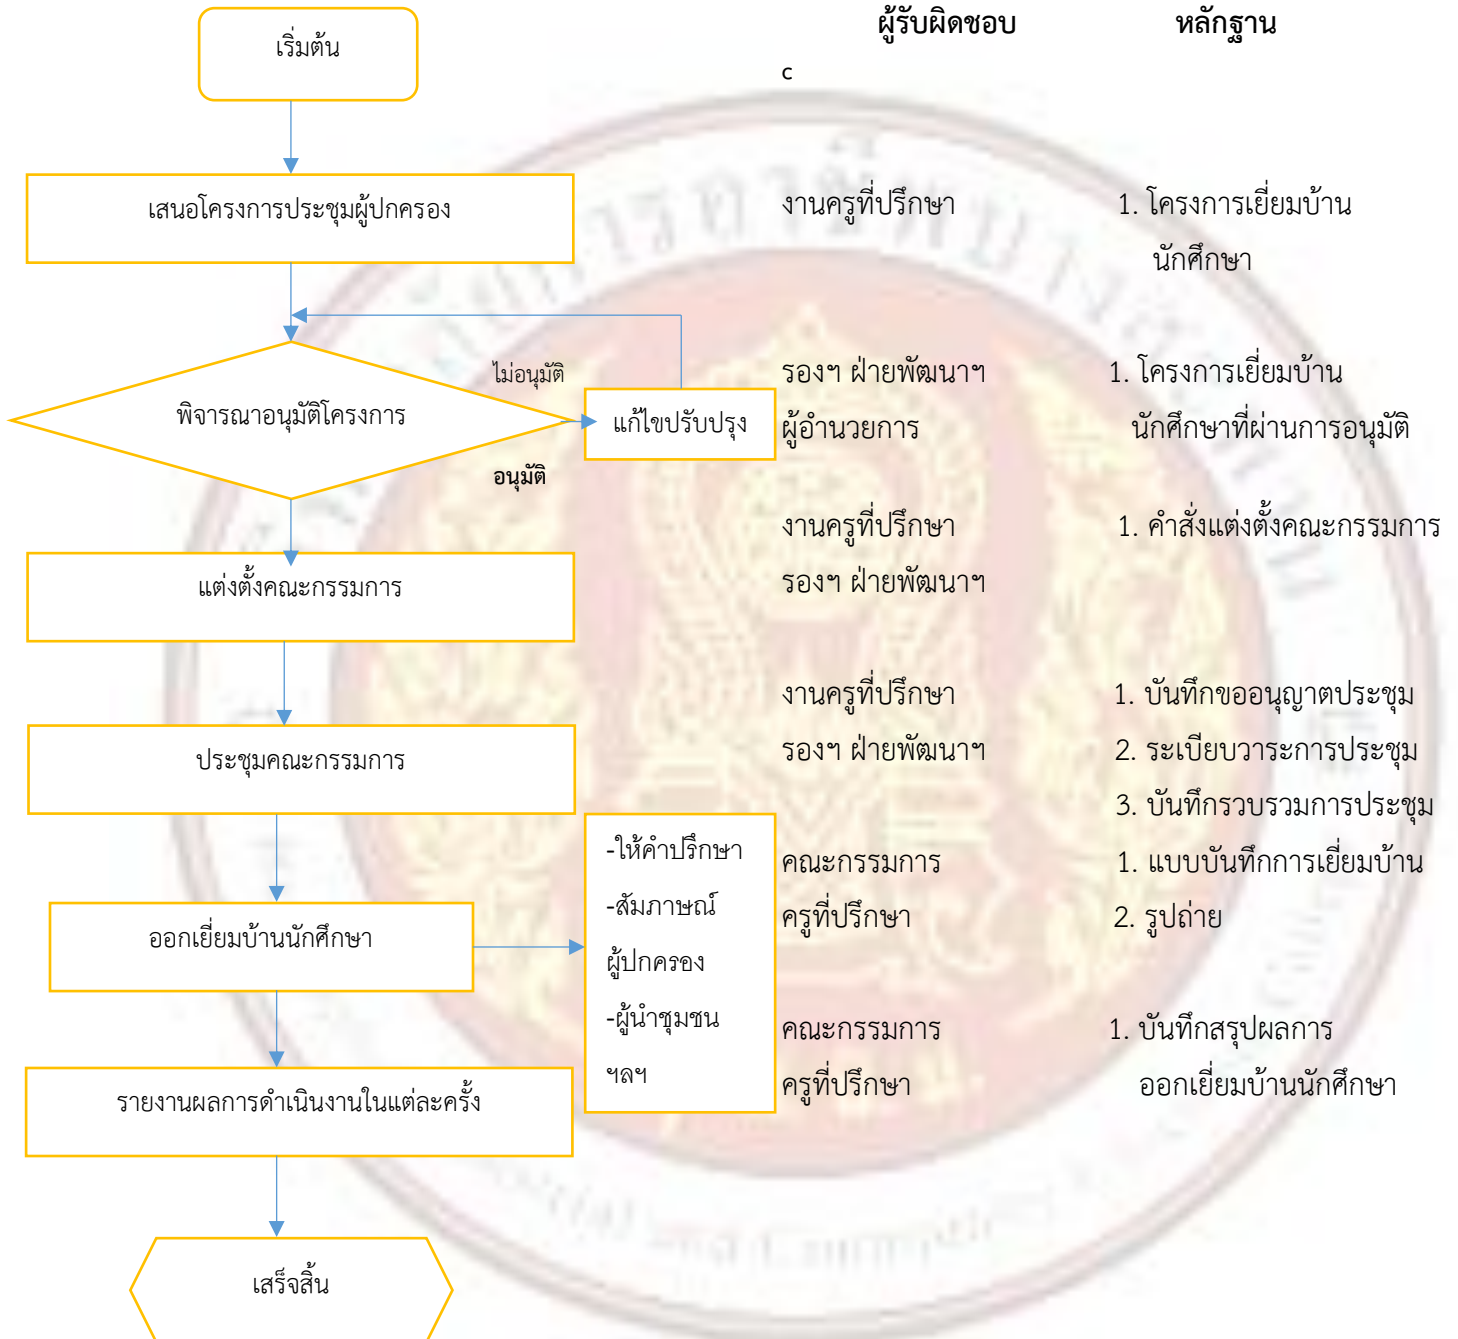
เริ่มต้น

ผู้รับผิดชอบ

หลักฐาน

c

เสนอโครงการประชุมผู้ปกครอง

งานครูที่ปรึกษา

1. โครงการเยี่ยมบ้านนักศึกษา

ไม่อนุมัติ

พิจารณาอนุมัติโครงการ

แก้ไขปรับปรุง

รองฯ ฝ่ายพัฒนาฯ ผู้อำนวยการ

1. โครงการเยี่ยมบ้านนักศึกษาที่ผ่านการอนุมัติ

อนุมัติ

แต่งตั้งคณะกรรมการ

งานครูที่ปรึกษา รองฯ ฝ่ายพัฒนาฯ

1. คำสั่งแต่งตั้งคณะกรรมการ

ประชุมคณะกรรมการ

งานครูที่ปรึกษา รองฯ ฝ่ายพัฒนาฯ

1. บันทึกขออนุญาตประชุม
2. ระเบียบวาระการประชุม
3. บันทึกรวบรวมการประชุม

ออกเยี่ยมบ้านนักศึกษา

-ให้คำปรึกษา
-สัมภาษณ์ผู้ปกครอง
-ผู้นำชุมชน
ฯลฯ

คณะกรรมการ ครูที่ปรึกษา

1. แบบบันทึกการเยี่ยมบ้าน
2. รูปถ่าย

รายงานผลการดำเนินงานในแต่ละครั้ง

คณะกรรมการ ครูที่ปรึกษา

1. บันทึกสรุปผลการออกเยี่ยมบ้านนักศึกษา

เสร็จสิ้น